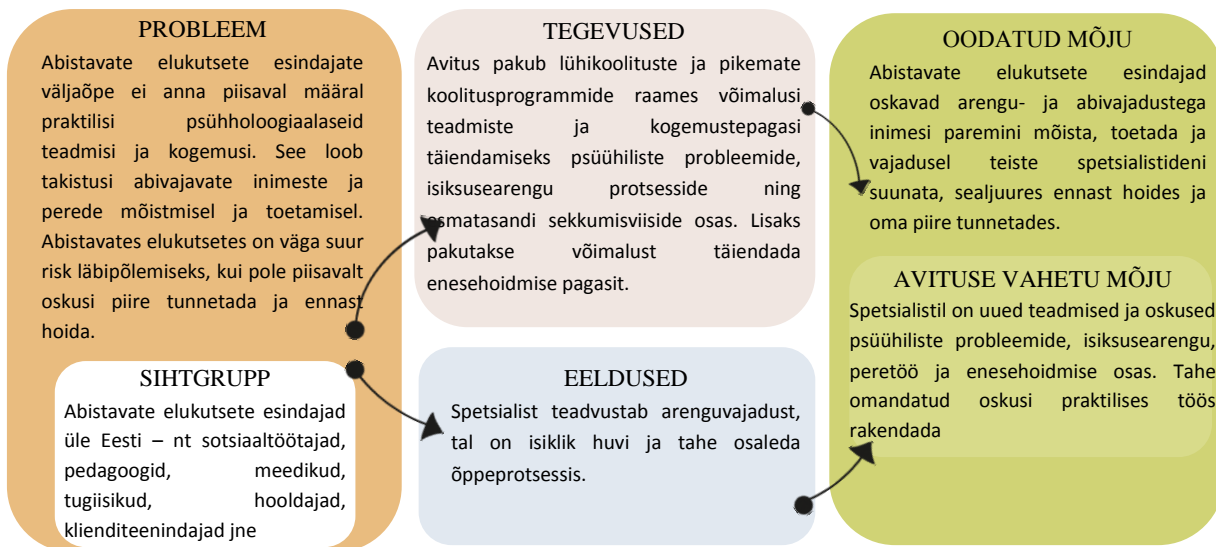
PROBLEEM

Abistavate elukutsete esindajate väljaõpe ei anna piisaval määral praktilisi psühholoogiaalaseid teadmisi ja kogemusi. See loob takistusi abivajavate inimeste ja perede mõistmisel ja toetamisel. Abistavates elukutsetes on väga suur risk läbipõlemiseks, kui pole piisavalt oskusi piire tunnetada ja ennast hoida.

SIHTGRUPP

Abistavate elukutsete esindajad üle Eesti – nt sotsiaaltöötajad, pedagoogid, meedikud, tugiisikud, hooldajad, klienditeenindajad jne

TEGEVUSED

Avitus pakub lühikoolituste ja pikemate koolitusprogrammide raames võimalusi teadmiste ja kogemustepagasi täiendamiseks psüühiliste probleemide, isiksusearengu protsesside ning esmatasandi sekkumisviiside osas. Lisaks pakutakse võimalust täiendada enesehoidmise pagasit.

EELDUSED

Spetsialist teadvustab arenguvajadust, tal on isiklik huvi ja tahe osaleda õppeprotsessis.

OODATUD MÕJU

Abistavate elukutsete esindajad oskavad arengu- ja abivajadustega inimesi paremini mõista, toetada ja vajadusel teiste spetsialistideni suunata, sealjuures ennast hoides ja oma piire tunnetades.

AVITUSE VAHETU MÕJU

Spetsialistil on uued teadmised ja oskused psüühiliste probleemide, isiksusearengu, peretöö ja enesehoidmise osas. Tahe omandatud oskusi praktilises töös rakendada